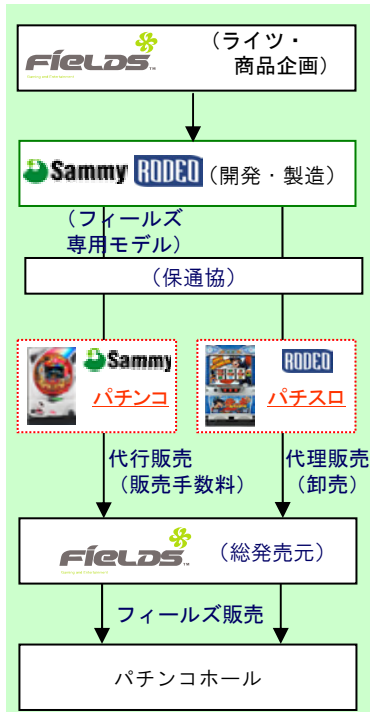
FiELDS

（ライツ・商品企画）

Sammy RODEO（開発・製造）

（フィールズ専用モデル）

（保通協）

Sammy
パチンコ

RODEO
パチスロ

代行販売（販売手数料）

代理販売（卸売）

FiELDS（総発売元）

フィールズ販売

パチンコホール